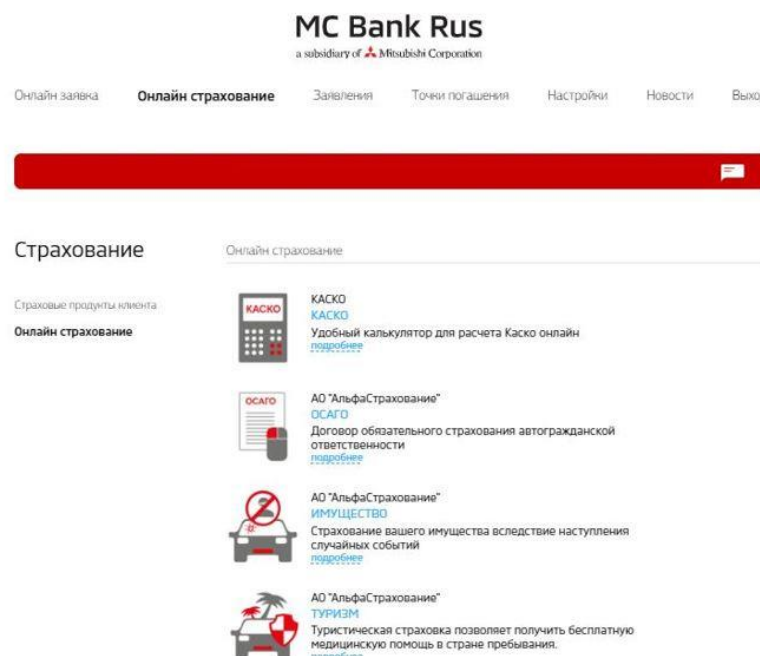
MC Bank Rus
a subsidiary of Mitsubishi Corporation

Онлайн заявка Онлайн страхование Заявления Точки погашения Настройки Новости Выхо

Страхование

Онлайн страхование

Страховые продукты клиента

Онлайн страхование

КАСКО

КАСКО
КАСКО
Удобный калькулятор для расчета Каско онлайн
подробнее

ОСАГО

АО "АльфаСтрахование"
ОСАГО
Договор обязательного страхования автогражданской ответственности
подробнее

АО "АльфаСтрахование"
ИМУЩЕСТВО
Страхование вашего имущества вследствие наступления случайных событий
подробнее

АО "АльфаСтрахование"
ТУРИЗМ
Туристическая страховка позволяет получить бесплатную медицинскую помощь в стране пребывания.
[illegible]